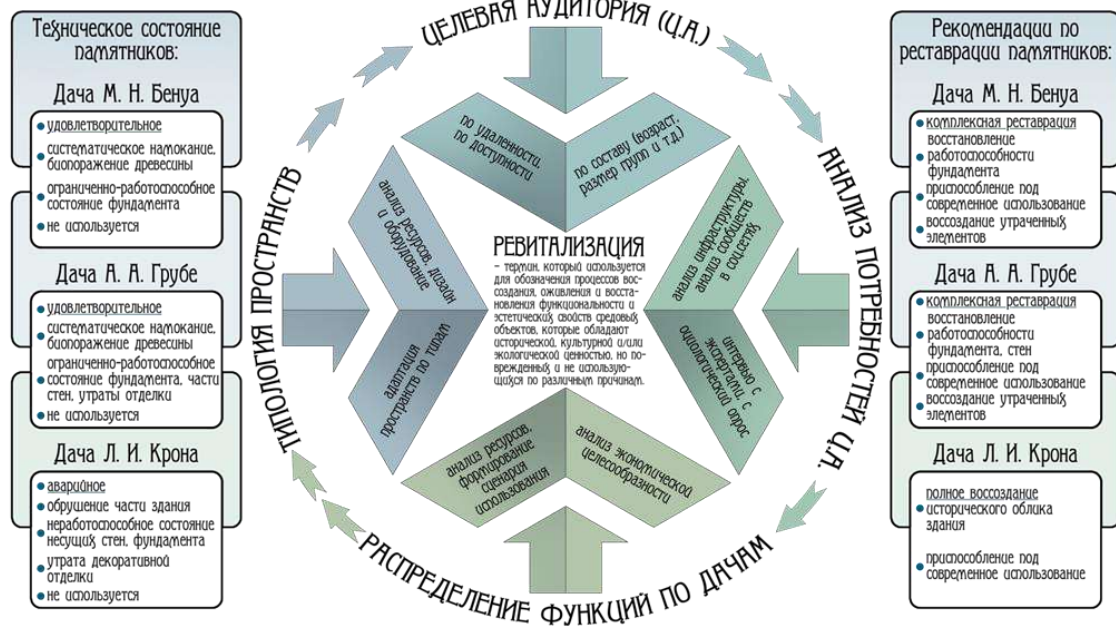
Техническое состояние памятников:

Дача М. Н. Бенуа
удовлетворительное
систематическое намокание, биопоражение древесины
ограниченно-работоспособное состояние фундамента
не используется

Дача А. А. Грубе
удовлетворительное
систематическое намокание, биопоражение древесины
ограниченно-работоспособное состояние фундамента, части стен, утраты отделки
не используется

Дача Л. И. Крона
аварийное
обрушение части здания
неработоспособное состояние несущих стен, фундамента
утрата декоративной отделки
не используется

ЦЕЛЕВАЯ АУДИТОРИЯ (Ц.А.)

по удаленности, по доступности

по составу (возраст, размер групп и т.д.)

анализ ресурсов, дизайн и оборудование

анализ инфраструктуры, анализ сообществ в соцсетях

РЕВИТАЛИЗАЦИЯ
– термин, который используется для обозначения процессов воссоздания, оживления и восстановления функциональности и эстетических свойств средовых объектов, которые обладают исторической, культурной и/или экологической ценностью, но поврежденных и не использующихся по различным причинам.

адаптация пространств по типам

интервью с экспертами, социологический опрос

анализ ресурсов, формирование сценария использования

анализ экономической целесообразности

ТИПОЛОГИЯ ПРОСТРАНСТВ

АНАЛИЗ ПОТРЕБНОСТЕЙ Ц.А.

РАСПРЕДЕЛЕНИЕ ФУНКЦИЙ ПО ДАЧАМ

Рекомендации по реставрации памятников:

Дача М. Н. Бенуа
комплексная реставрация
восстановление работоспособности фундамента
приспособление под современное использование
воссоздание утраченных элементов

Дача А. А. Грубе
комплексная реставрация
восстановление работоспособности фундамента, стен
приспособление под современное использование
воссоздание утраченных элементов

Дача Л. И. Крона
полное воссоздание исторического облика здания
приспособление под современное использование